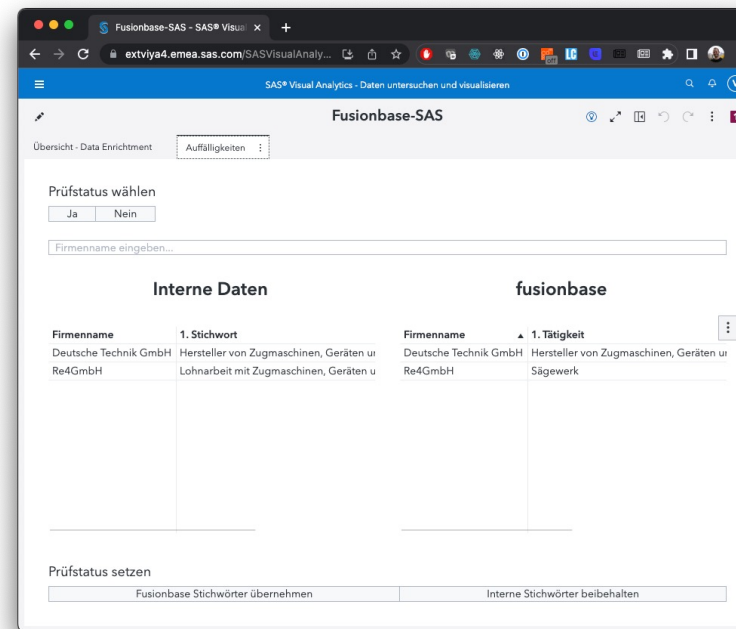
Fusionbase-SAS - SAS® Visual ×
+
extviya4.emea.sas.com/SASVisualAnaly...

SAS® Visual Analytics - Daten untersuchen und visualisieren

Fusionbase-SAS

Übersicht - Data Enrichment
Auffälligkeiten

Prüfstatus wählen

| Ja | Nein |
|---|---|

Firmenname eingeben...

Interne Daten

| Firmenname | 1. Stichwort |
|---|---|
| Deutsche Technik GmbH | Hersteller von Zugmaschinen, Geräten u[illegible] |
| Re4GmbH | Lohnarbeit mit Zugmaschinen, Geräten u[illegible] |

fusionbase

| Firmenname | 1. Tätigkeit |
|---|---|
| Deutsche Technik GmbH | Hersteller von Zugmaschinen, Geräten u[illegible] |
| Re4GmbH | Sägewerk |

Prüfstatus setzen

| Fusionbase Stichwörter übernehmen | Interne Stichwörter beibehalten |
|---|---|